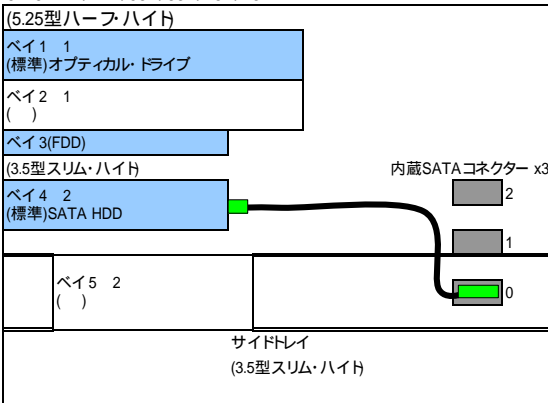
(5.25型ハーフ・ハイト)

ベイ1 1
(標準)オプティカル・ドライブ

ベイ2 1
( )

ベイ3(FDD)

(3.5型スリム・ハイト)

内蔵SATAコネクター x3

ベイ4 2
(標準)SATA HDD

2

1

ベイ5 2
( )

0

サイドトレイ
(3.5型スリム・ハイト)